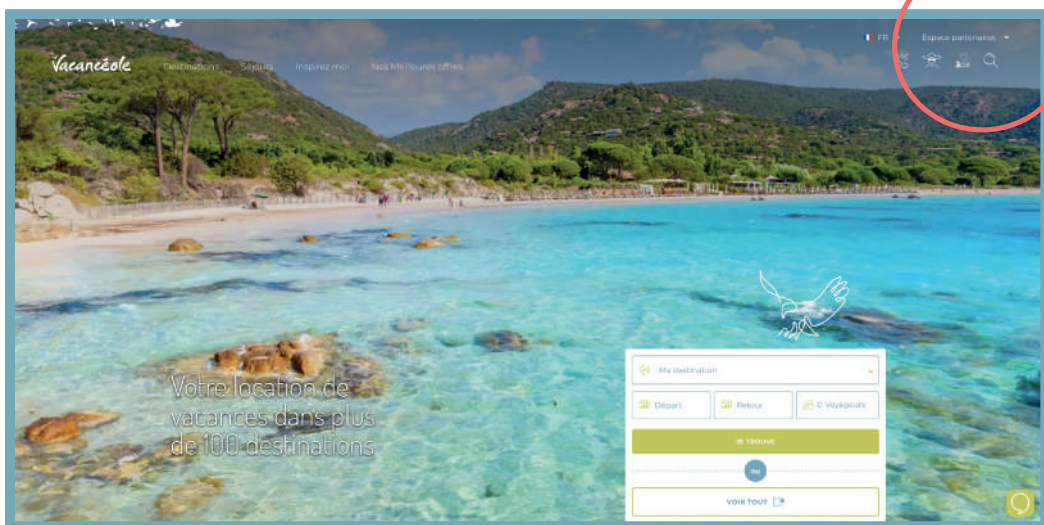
Vacancéole
Destinations
Séjours
Inspirez-moi
Nos Meilleures offres
FR
Espace partenaires
Votre location de vacances dans plus de 100 destinations
Ma destination
Départ
Retour
0 Voyageurs
JE TROUVE
ou
VOIR TOUT